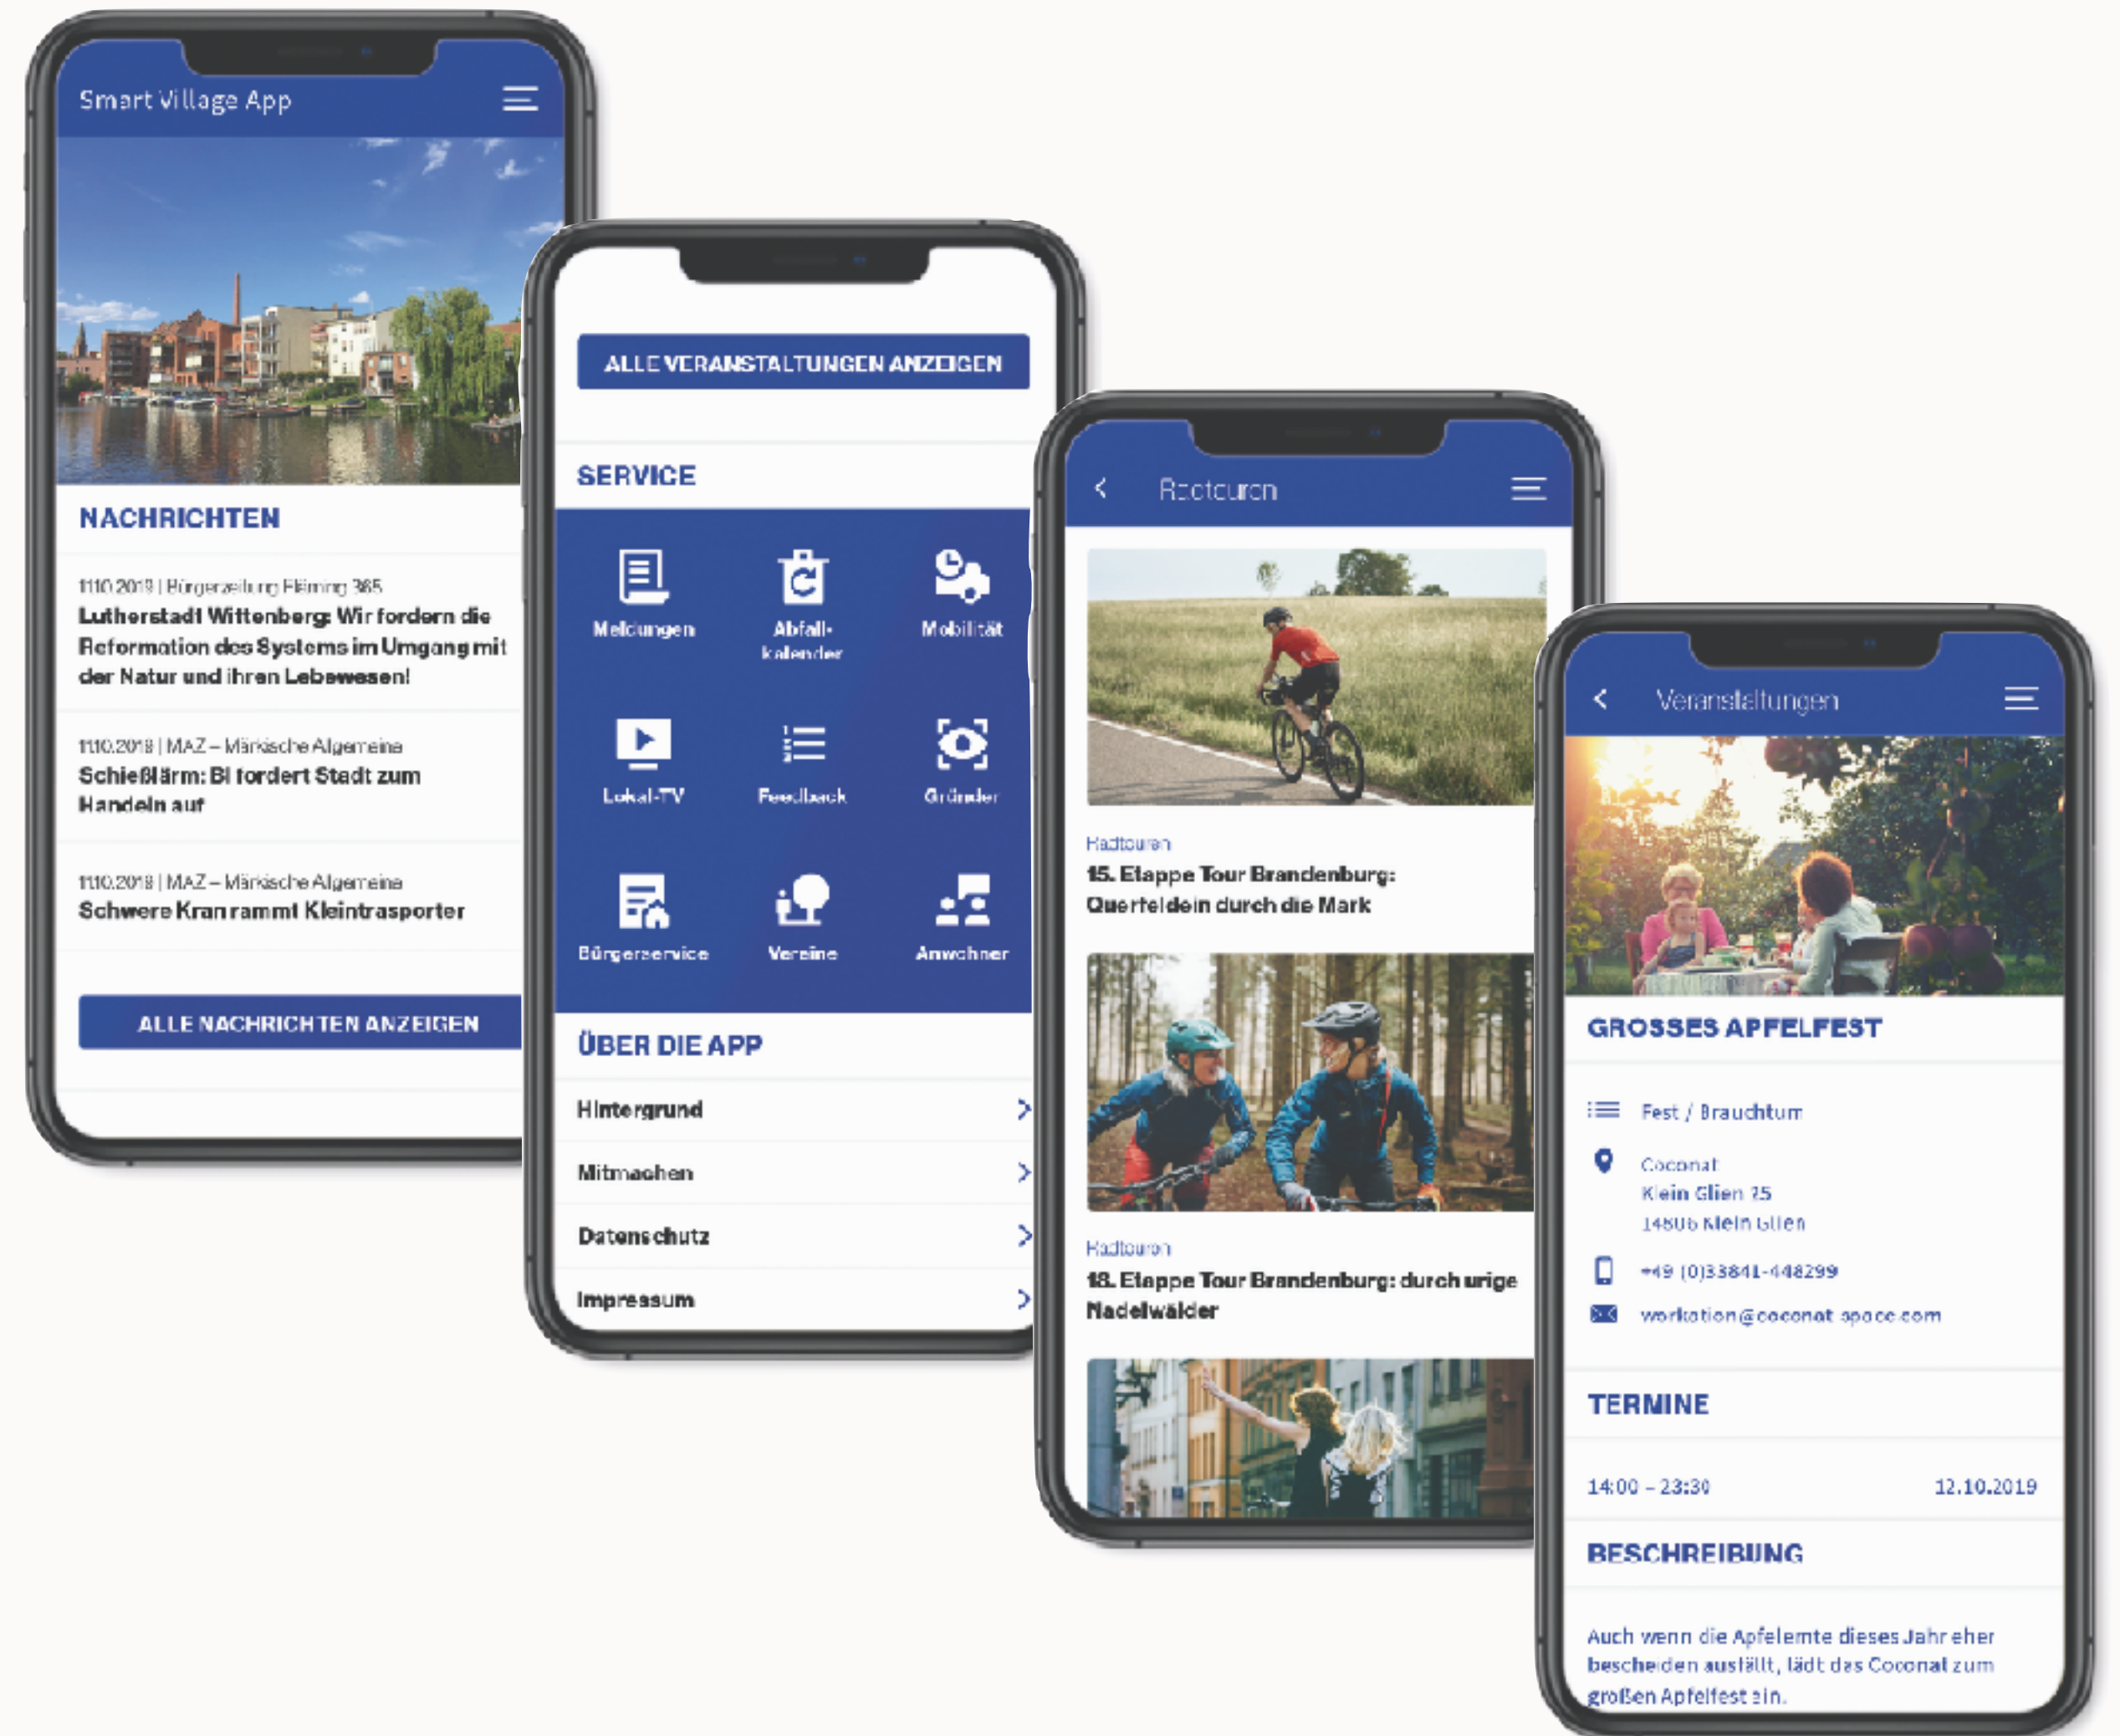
Smart Village App

NACHRICHTEN

11.10.2019 | Bürgerzeitung Fläming 365
Lutherstadt Wittenberg: Wir fordern die Reformation des Systems im Umgang mit der Natur und ihren Lebewesen!

11.10.2019 | MAZ – Märkische Allgemeine
Schießlärm: BI fordert Stadt zum Handeln auf

11.10.2019 | MAZ – Märkische Allgemeine
Schwerer Kran rammt Kleintrasporter

ALLE NACHRICHTEN ANZEIGEN

ALLE VERANSTALTUNGEN ANZEIGEN

SERVICE

Meldungen
Abfall-kalender
Mobilität
Lokal-TV
Feedback
Gründer
Bürgerservice
Vereine
Anwohner

ÜBER DIE APP

Hintergrund
Mitmachen
Datenschutz
Impressum

Radtouren

Radtouren
15. Etappe Tour Brandenburg: Querfeldein durch die Mark

Radtouren
18. Etappe Tour Brandenburg: durch urige Nadelwälder

Veranstaltungen

GROSSES APFELFEST

Fest / Brauchtum

Coconat
Klein Glien 25
14806 Klein Glien

+49 (0)33841-448299

workation@coconat-space.com

TERMINE

14:00 – 23:30
12.10.2019

BESCHREIBUNG

Auch wenn die Apfelernte dieses Jahr eher bescheiden ausfällt, lädt das Coconat zum großen Apfelfest ein.